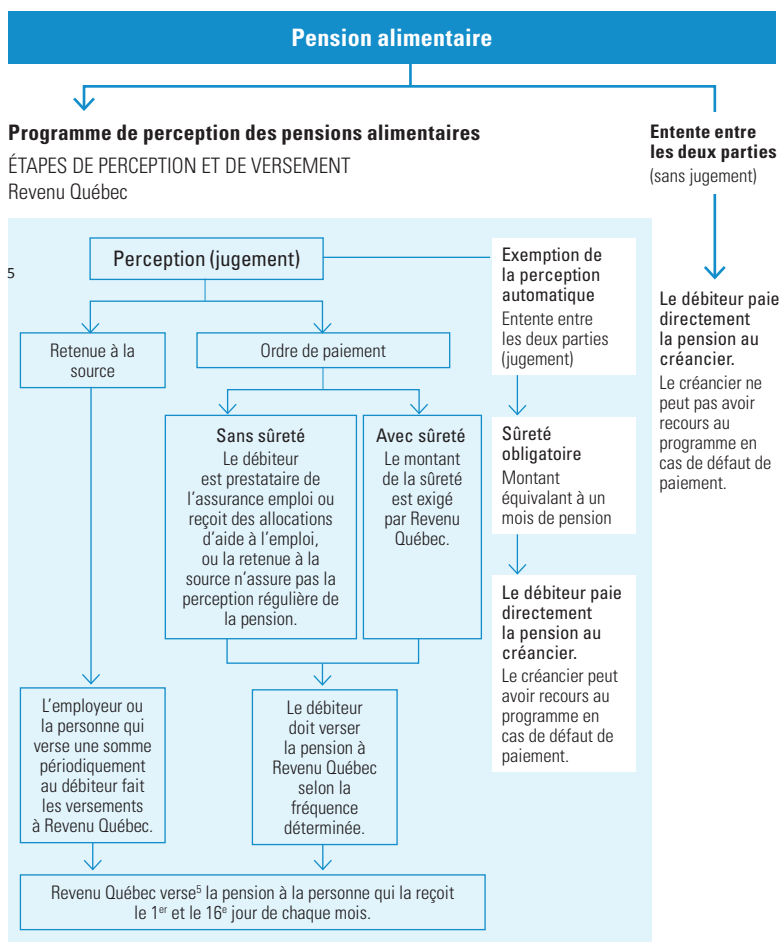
Pension alimentaire

Programme de perception des pensions alimentaires

ÉTAPES DE PERCEPTION ET DE VERSEMENT
Revenu Québec

Entente entre les deux parties
(sans jugement)

Le débiteur paie directement la pension au créancier.
Le créancier ne peut pas avoir recours au programme en cas de défaut de paiement.

5

Perception (jugement)

Exemption de la perception automatique
Entente entre les deux parties (jugement)

Sûreté obligatoire
Montant équivalant à un mois de pension

Le débiteur paie directement la pension au créancier.
Le créancier peut avoir recours au programme en cas de défaut de paiement.

Retenue à la source

Ordre de paiement

Sans sûreté
Le débiteur est prestataire de l'assurance emploi ou reçoit des allocations d'aide à l'emploi, ou la retenue à la source n'assure pas la perception régulière de la pension.

Avec sûreté
Le montant de la sûreté est exigé par Revenu Québec.

L'employeur ou la personne qui verse une somme périodiquement au débiteur fait les versements à Revenu Québec.

Le débiteur doit verser la pension à Revenu Québec selon la fréquence déterminée.

Revenu Québec verse$^{5}$ la pension à la personne qui la reçoit le 1$^{er}$ et le 16$^{e}$ jour de chaque mois.